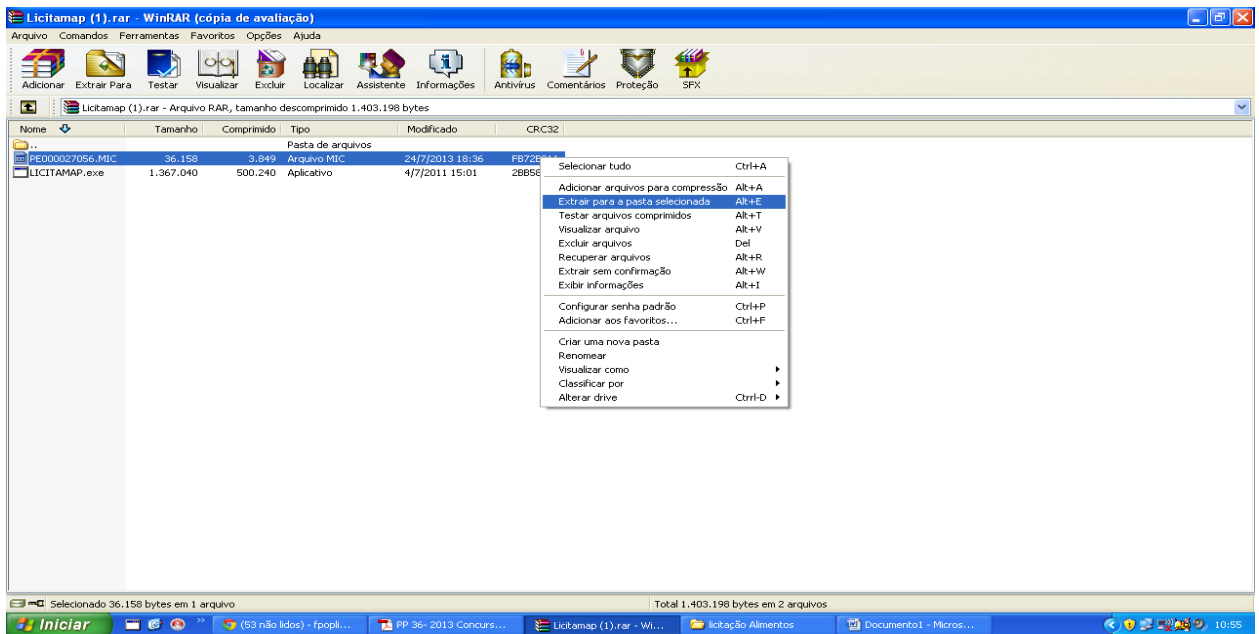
Licitamap (1).rar - WinRAR (cópia de avaliação)

Arquivo Comandos Ferramentas Favoritos Opções Ajuda

Adicionar Extrair Para Testar Visualizar Excluir Localizar Assistente Informações Antivírus Comentários Proteção SFX

Licitamap (1).rar - Arquivo RAR, tamanho descomprimido 1.403.198 bytes

| Nome | Tamanho | Comprimido | Tipo | Modificado | CRC32 |
|---|---|---|---|---|---|
| .. | | | Pasta de arquivos | | |
| PE000027056.MIC | 36.158 | 3.849 | Arquivo MIC | 24/7/2013 18:36 | FB72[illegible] |
| LICITAMAP.exe | 1.367.040 | 500.240 | Aplicativo | 4/7/2011 15:01 | 2BB5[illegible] |

Selecionar tudo Ctrl+A
Adicionar arquivos para compressão Alt+A
Extrair para a pasta selecionada Alt+E
Testar arquivos comprimidos Alt+T
Visualizar arquivo Alt+V
Excluir arquivos Del
Recuperar arquivos Alt+R
Extrair sem confirmação Alt+W
Exibir informações Alt+I
Configurar senha padrão Ctrl+P
Adicionar aos favoritos... Ctrl+F
Criar uma nova pasta
Renomear
Visualizar como
Classificar por
Alterar drive Ctrrl-D

Selecionado 36.158 bytes em 1 arquivo
Total 1.403.198 bytes em 2 arquivos

Iniciar (53 não lidos) - fpopli... PP 36- 2013 Concurs... Licitamap (1).rar - Wi... licitação Alimentos Documento1 - Micros... 10:55